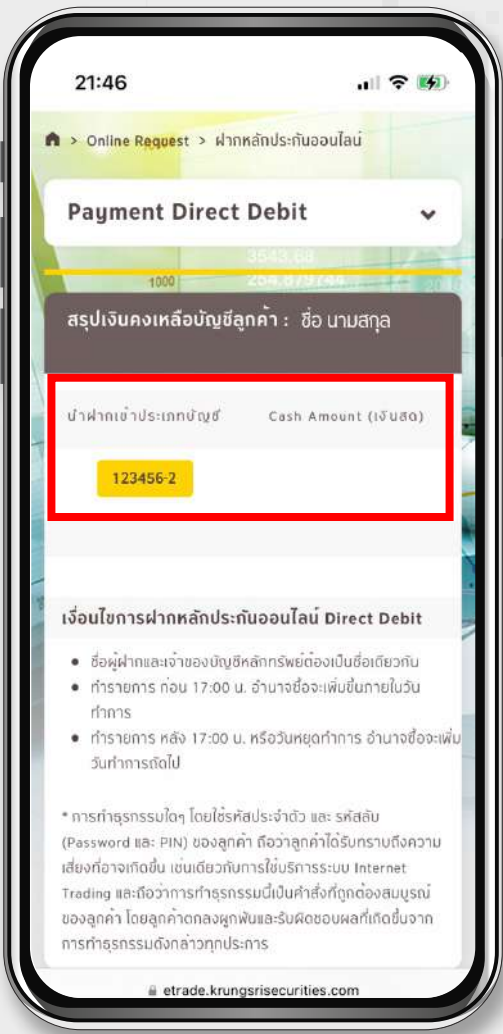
21:46

> Online Request > ฝากหลักประกันออนไลน์

Payment Direct Debit

3543.60
1000 264.679766

สรุปเงินคงเหลือบัญชีลูกค้า : ชื่อ นามสกุล

นำฝากเข้าประเภทบัญชี Cash Amount (เงินสด)

123456-2

เงื่อนไขการฝากหลักประกันออนไลน์ Direct Debit

- ชื่อผู้ฝากและเจ้าของบัญชีหลักทรัพย์ต้องเป็นชื่อเดียวกัน
- ทำรายการ ก่อน 17:00 น. อำนาจซื้อจะเพิ่มขึ้นภายในวันทำการ
- ทำรายการ หลัง 17:00 น. หรือวันหยุดทำการ อำนาจซื้อจะเพิ่มวันทำการถัดไป

* การทำธุรกรรมใดๆ โดยใช้รหัสประจำตัว และ รหัสลับ (Password และ PIN) ของลูกค้า ถือว่าลูกค้าได้รับทราบถึงความเสี่ยงที่อาจเกิดขึ้น เช่นเดียวกันกับการใช้บริการระบบ Internet Trading และถือว่าการทำธุรกรรมนี้เป็นคำสั่งที่ถูกต้องสมบูรณ์ของลูกค้า โดยลูกค้าตกลงผูกพันและรับผิดชอบผลที่เกิดขึ้นจากการทำธุรกรรมดังกล่าวทุกประการ

etrade.krungsrisecurities.com